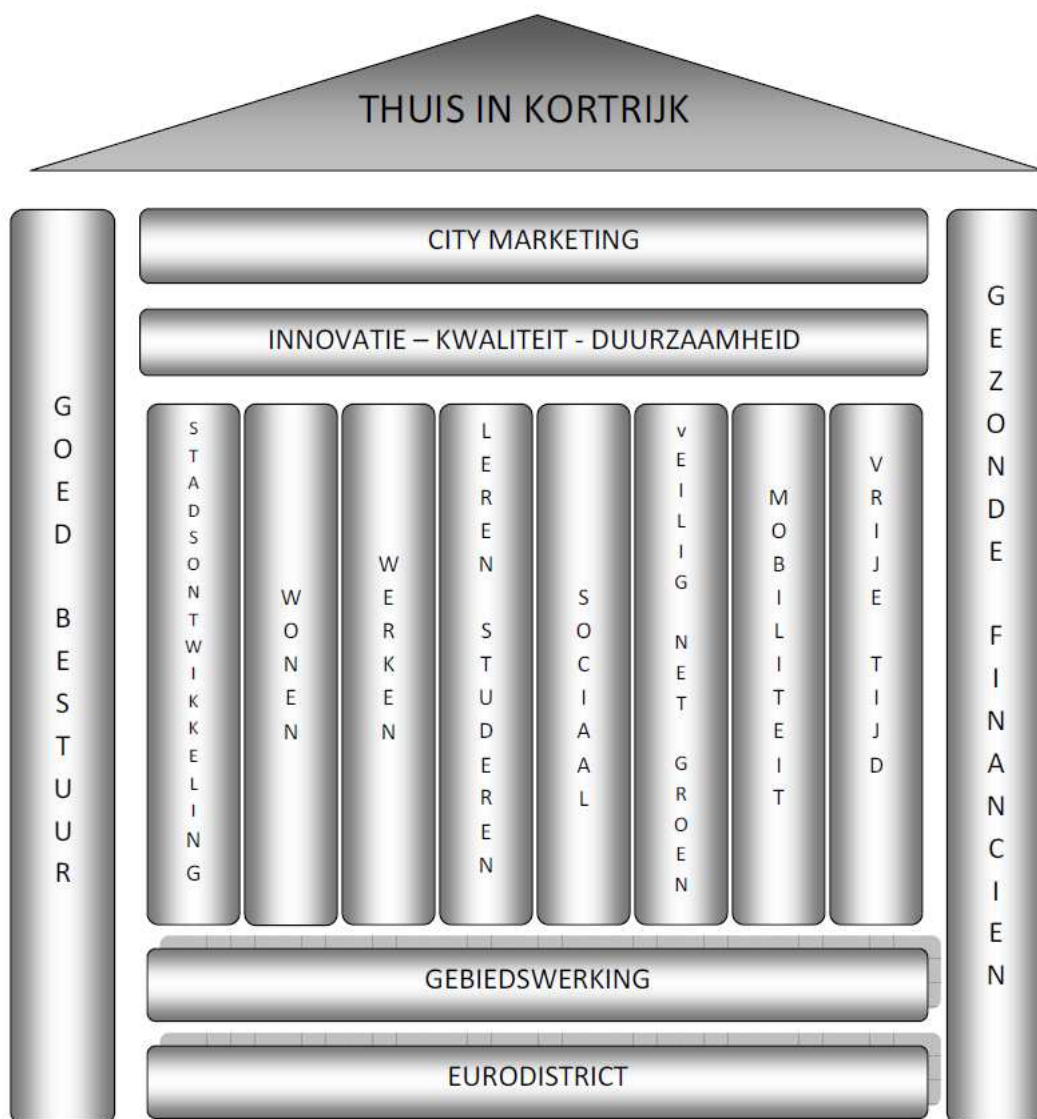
THUIS IN KORTRIJK

GOED BESTUUR

CITY MARKETING

INNOVATIE – KWALITEIT - DUURZAAMHEID

STADSONTWIKKELING

WONEN

WERKEN

LEREN STUDEREN

SOCIAAL

vEILIG NET GROEN

MOBILITEIT

VRIJE TIJD

GEBIEDSWERKING

EURODISTRICT

GEZONDE FINANCIEN